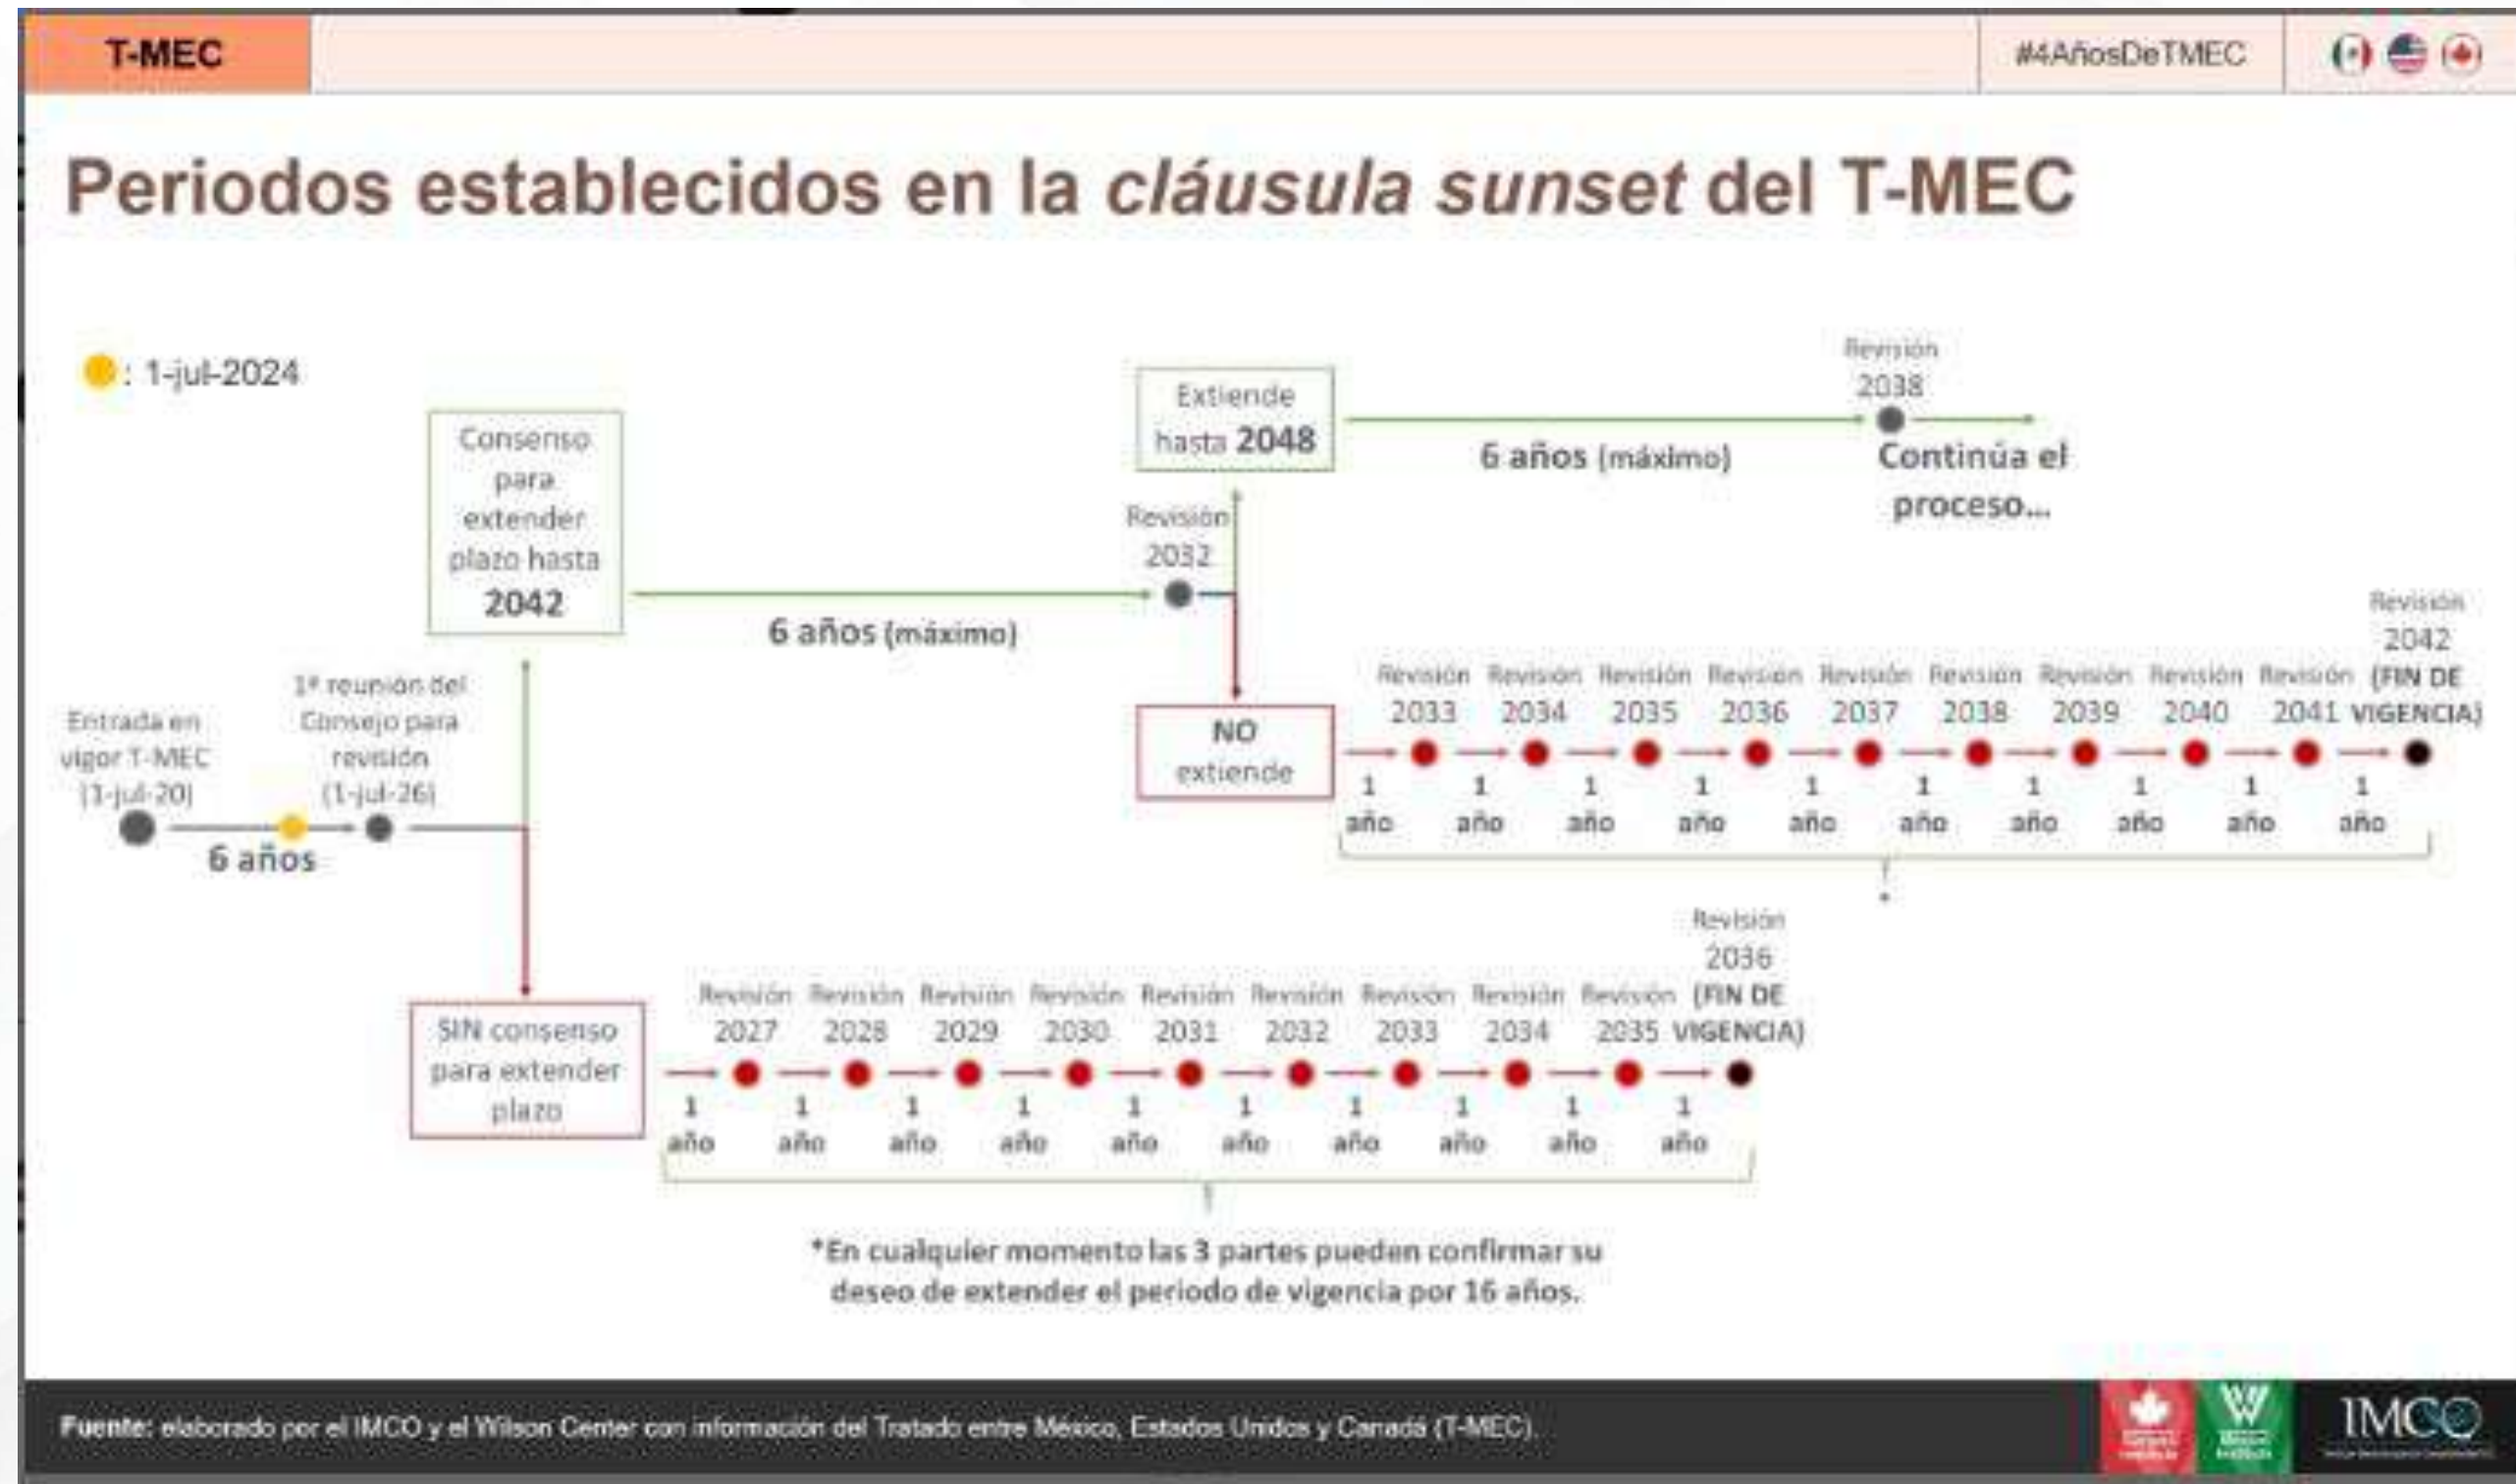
T-MEC

#4AñosDeTMEC

Periodos establecidos en la *cláusula sunset* del T-MEC

: 1-jul-2024

Consenso para extender plazo hasta 2042

Extiende hasta 2048

6 años (máximo)

Revisión 2038

Continúa el proceso...

Revisión 2032

6 años (máximo)

Revisión 2042 (FIN DE VIGENCIA)

Revisión 2033 Revisión 2034 Revisión 2035 Revisión 2036 Revisión 2037 Revisión 2038 Revisión 2039 Revisión 2040 Revisión 2041

NO extiende

1 año 1 año 1 año 1 año 1 año 1 año 1 año 1 año 1 año 1 año

Entrada en vigor T-MEC (1-jul-20)

1ª reunión del Consejo para revisión (1-jul-26)

6 años

Revisión 2036 (FIN DE VIGENCIA)

Revisión 2027 Revisión 2028 Revisión 2029 Revisión 2030 Revisión 2031 Revisión 2032 Revisión 2033 Revisión 2034 Revisión 2035

SIN consenso para extender plazo

1 año 1 año 1 año 1 año 1 año 1 año 1 año 1 año 1 año 1 año

*En cualquier momento las 3 partes pueden confirmar su deseo de extender el periodo de vigencia por 16 años.

Fuente: elaborado por el IMCO y el Wilson Center con información del Tratado entre México, Estados Unidos y Canadá (T-MEC).

IMCO